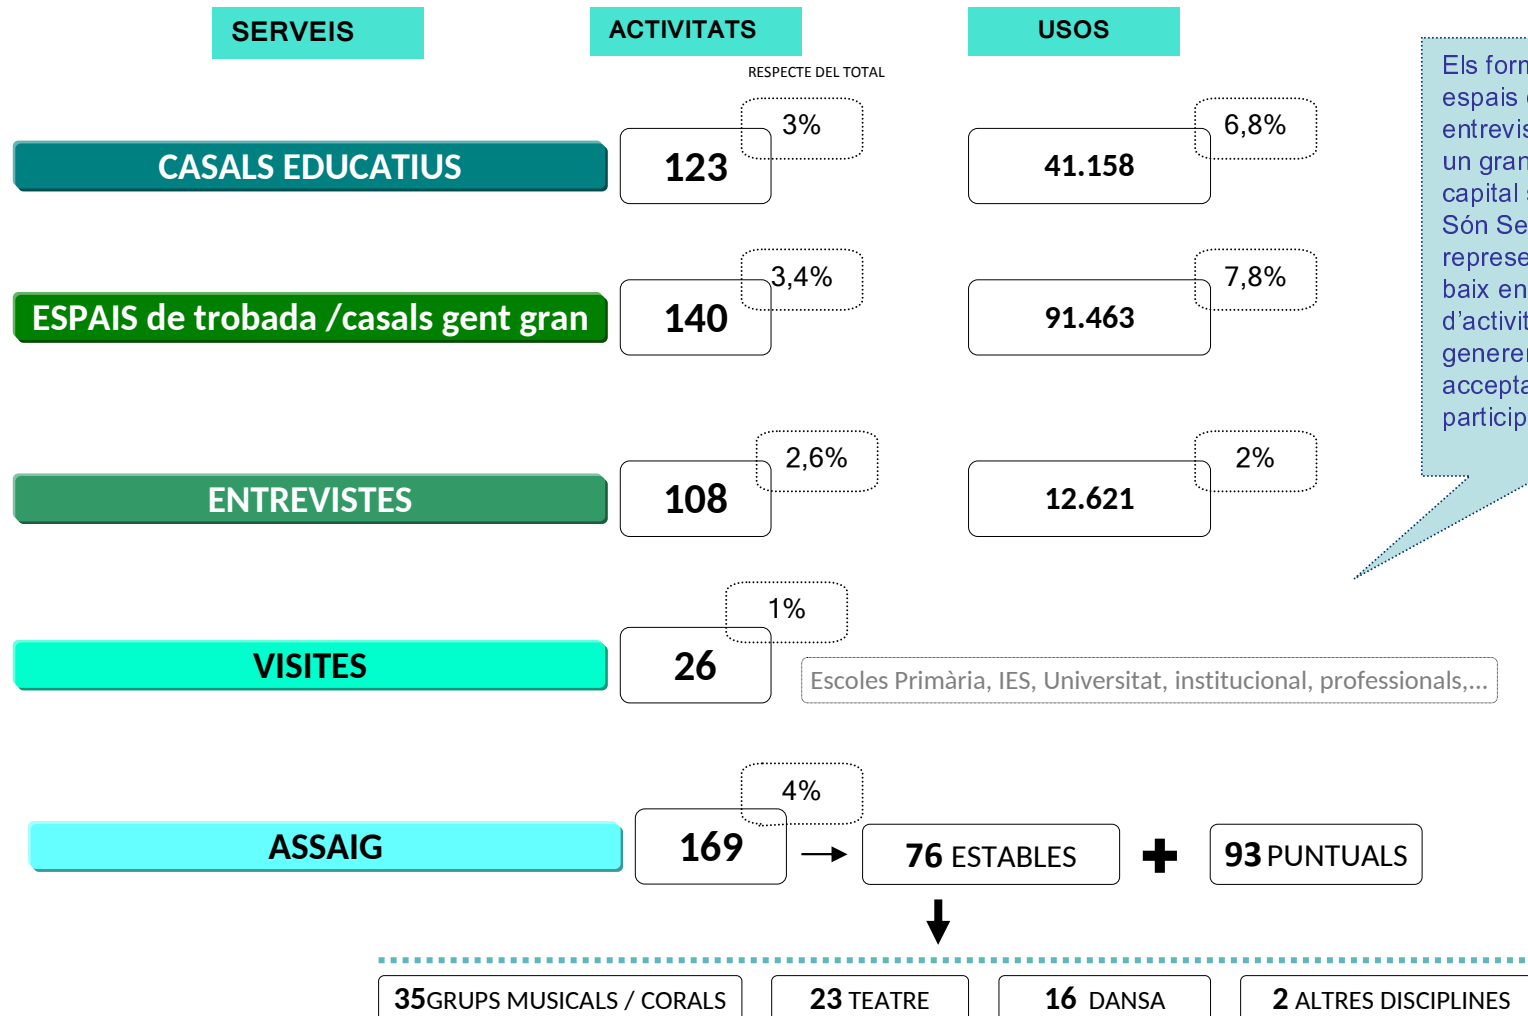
SERVEIS

ACTIVITATS

USOS

RESPECTE DEL TOTAL

CASALS EDUCATIUS

123

3%

41.158

6,8%

ESPAIS de trobada /casals gent gran

140

3,4%

91.463

7,8%

ENTREVISTES

108

2,6%

12.621

2%

VISITES

26

1%

Escoles Primària, IES, Universitat, institucional, professionals,...

ASSAIG

169

4%

76 ESTABLES

93 PUNTUALS

35GRUPS MUSICALS / CORALS

23 TEATRE

16 DANSA

2 ALTRES DISCIPLINES

Els form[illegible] espais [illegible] entrevis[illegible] un gran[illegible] capital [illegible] Són Se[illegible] represe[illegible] baix en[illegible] d'activit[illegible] generen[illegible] accepta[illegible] particip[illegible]